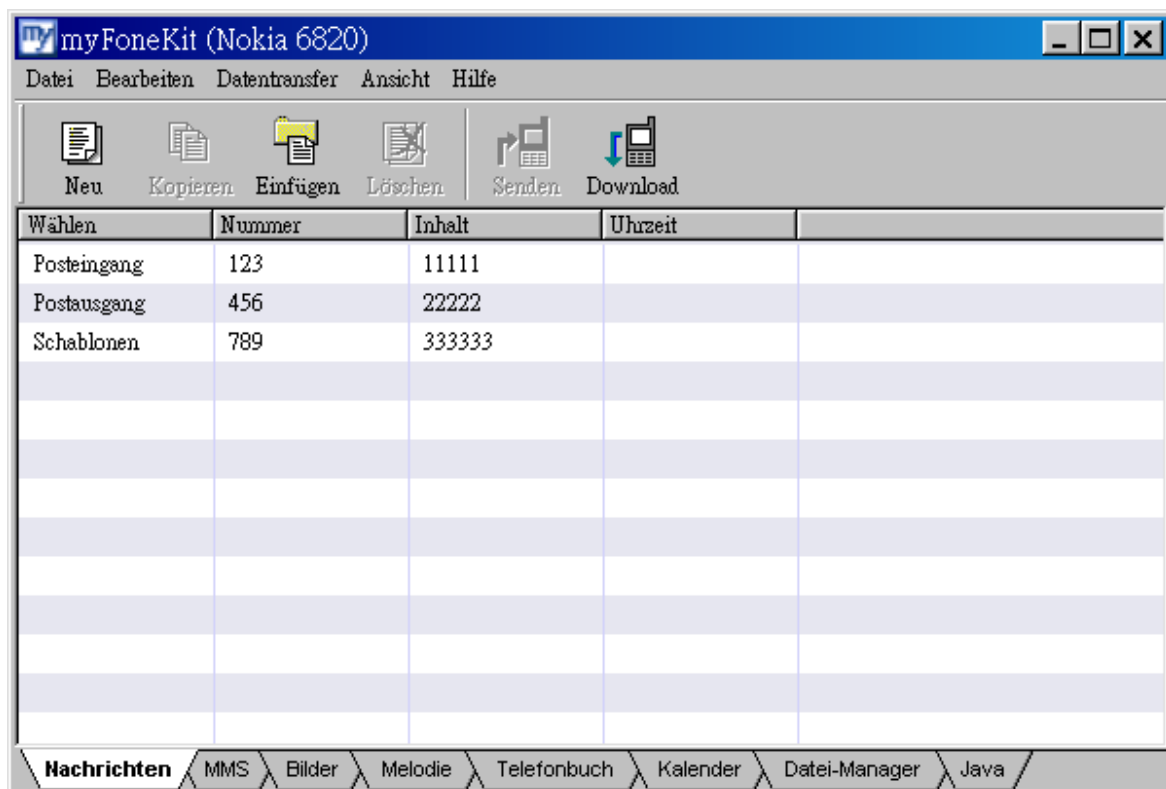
my myFoneKit (Nokia 6820)

Datei Bearbeiten Datentransfer Ansicht Hilfe

Neu Kopieren Einfügen Löschen Senden Download

| Wählen | Nummer | Inhalt | Uhrzeit |
|---|---|---|---|
| Posteingang | 123 | 11111 | |
| Postausgang | 456 | 22222 | |
| Schablonen | 789 | 333333 | |

Nachrichten MMS Bilder Melodie Telefonbuch Kalender Datei-Manager Java